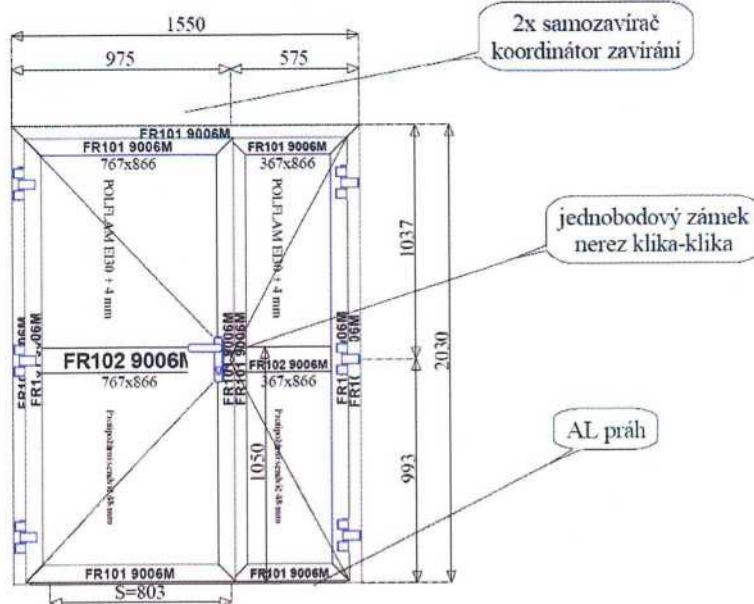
1550

975

575

2x samozavírač koordinátor zavírání

FR101 9006M

FR101 9006M
767x866

FR101 9006M
367x866

POLFLAM EI30 + 4 mm

POLFLAM EI30 + 4 mm

1037

jednobodový zámek nerez klika-klika

FR1 9006M

FR102 9006M
767x866

FR101 9006M
FR101 9006M

FR102 9006M
367x866

FR1 9006M

2030

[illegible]

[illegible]

1050

993

AL práh

FR101 9006M

FR101 9006M

S=803